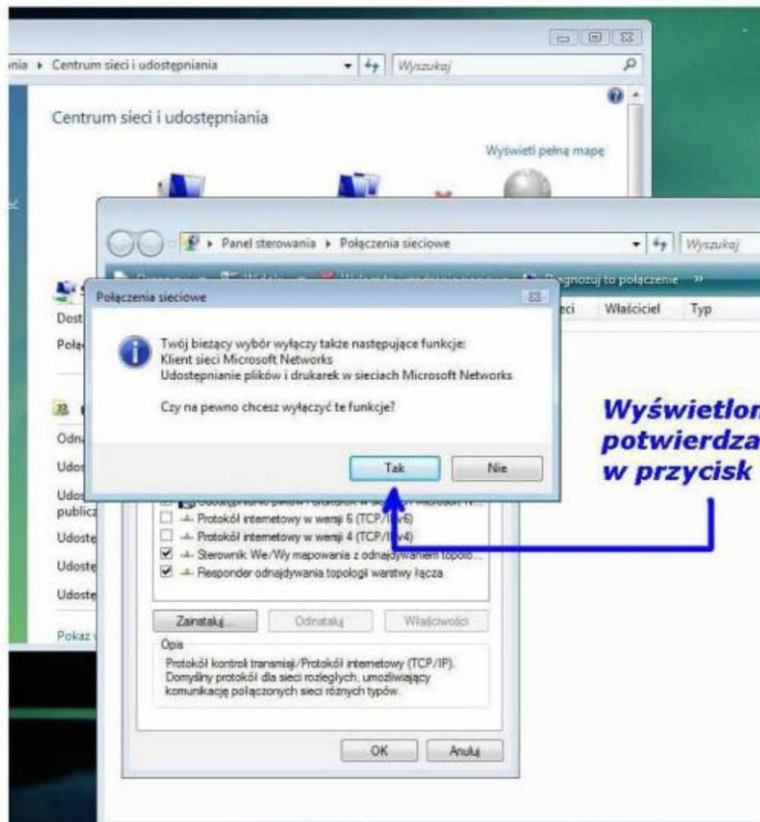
nia ▸ Centrum sieci i udostępniania
Wyszukaj

Centrum sieci i udostępniania

Wyświetl pełną mapę

Panel sterowania ▸ Połączenia sieciowe
Wyszukaj

Diagnozuj to połączenie »

Dost
Połą

Odn
Udo
Udo publicz
Udost
Udost
Udost
Pokaż

Właściciel Typ

Połączenia sieciowe

Twój bieżący wybór wyłączy także następujące funkcje:
Klient sieci Microsoft Networks
Udostępnianie plików i drukarek w sieciach Microsoft Networks

Czy na pewno chcesz wyłączyć te funkcje?

Tak
Nie

Protokół internetowy w wersji 6 (TCP/IPv6)
Protokół internetowy w wersji 4 (TCP/IPv4)
Sterownik We/Wy mapowania z odnajdywaniem topolo...
Responder odnajdywania topologii warstwy łącza

Zainstaluj...
Odinstaluj
Właściwości

Opis
Protokół kontroli transmisji/Protokół internetowy (TCP/IP). Domyślny protokół dla sieci rozległych, umożliwiający komunikację połączonych sieci różnych typów.

OK
Anuluj

Wyświetlon
potwierdza
w przycisk